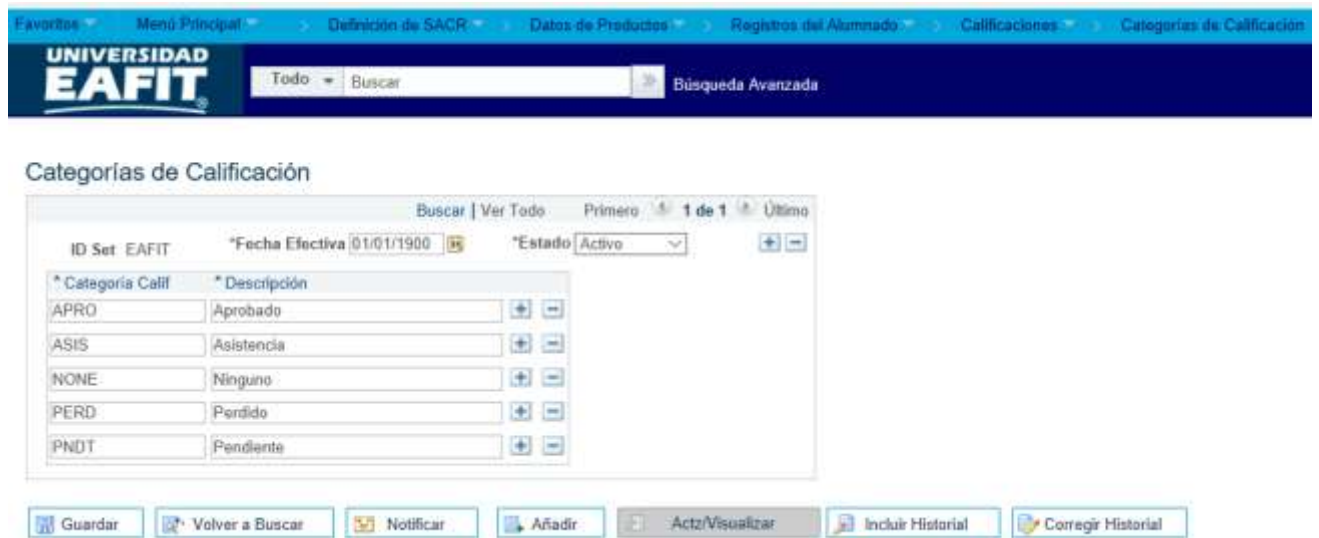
Favoritos | Menú Principal | Definición de SACR | Datos de Productos | Registros del Alumnado | Calificaciones | Categorías de Calificación

UNIVERSIDAD EAFIT

Todo | Buscar | Búsqueda Avanzada

Categorías de Calificación

Buscar | Ver Todo Primero 1 de 1 Último

ID Set EAFIT *Fecha Efectiva 01/01/1900 *Estado Activo

| *Categoría Calif | *Descripción |
|---|---|
| APRO | Aprobado |
| ASIS | Asistencia |
| NONE | Ninguno |
| PERD | Perdido |
| PNDT | Pendiente |

Guardar | Volver a Buscar | Notificar | Añadir | Actz/Visualizar | Incluir Historial | Corregir Historial